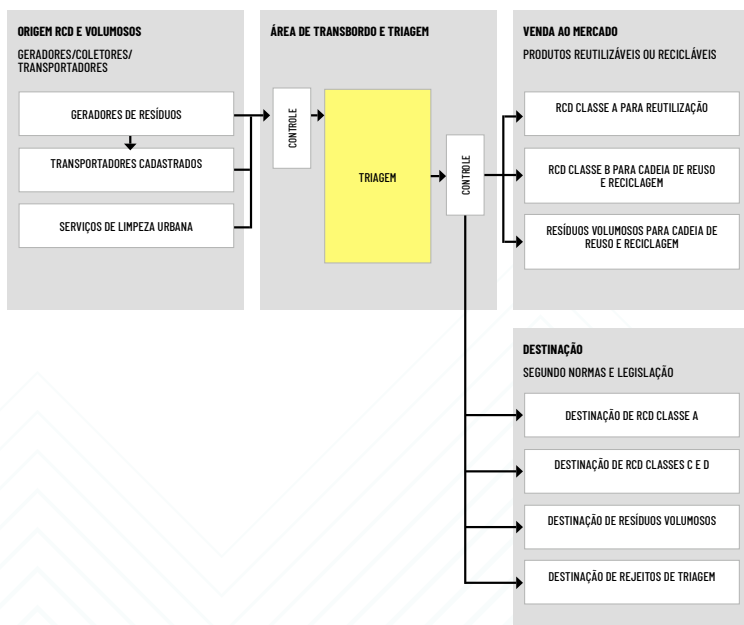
ORIGEM RCD E VOLUMOSOS

GERADORES/COLETORES/ TRANSPORTADORES

GERADORES DE RESÍDUOS

TRANSPORTADORES CADASTRADOS

SERVIÇOS DE LIMPEZA URBANA

ÁREA DE TRANSBORDO E TRIAGEM

CONTROLE

TRIAGEM

CONTROLE

VENDA AO MERCADO

PRODUTOS REUTILIZÁVEIS OU RECICLÁVEIS

RCD CLASSE A PARA REUTILIZAÇÃO

RCD CLASSE B PARA CADEIA DE REUSO E RECICLAGEM

RESÍDUOS VOLUMOSOS PARA CADEIA DE REUSO E RECICLAGEM

DESTINAÇÃO

SEGUNDO NORMAS E LEGISLAÇÃO

DESTINAÇÃO DE RCD CLASSE A

DESTINAÇÃO DE RCD CLASSES C E D

DESTINAÇÃO DE RESÍDUOS VOLUMOSOS

DESTINAÇÃO DE REJEITOS DE TRIAGEM